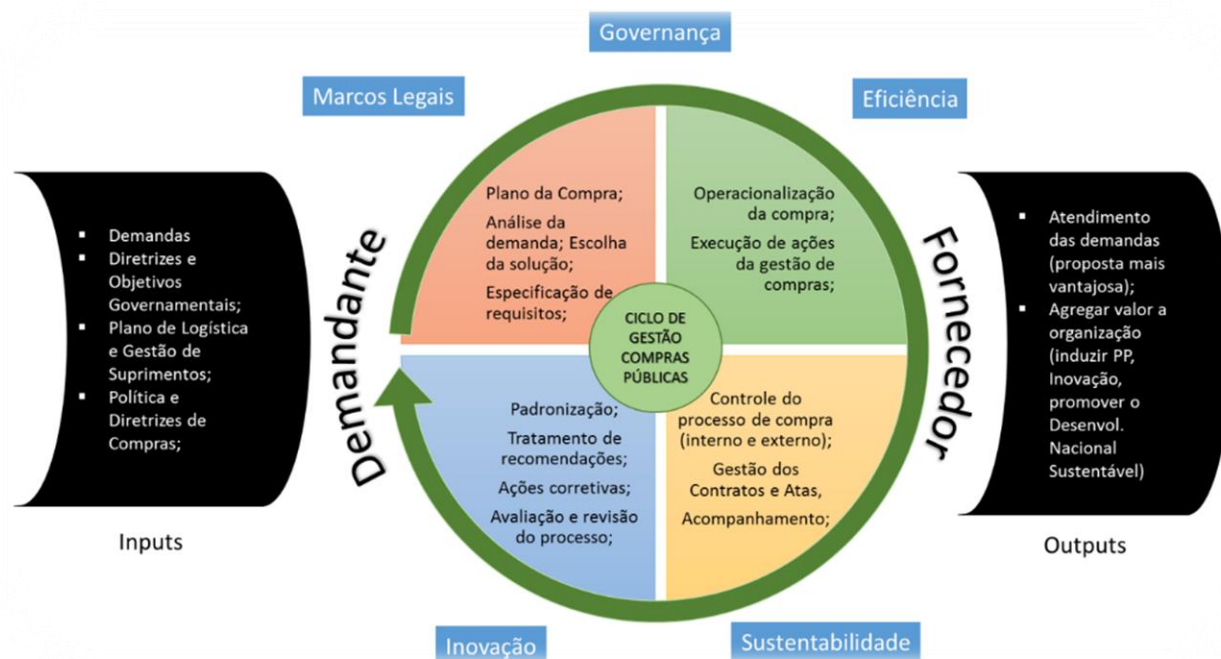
Governança

Marcos Legais

Eficiência

- Demandas
- Diretrizes e Objetivos Governamentais;
- Plano de Logística e Gestão de Suprimentos;
- Política e Diretrizes de Compras;

Inputs

Demandante

Plano da Compra;

Análise da demanda; Escolha da solução;

Especificação de requisitos;

Operacionalização da compra;

Execução de ações da gestão de compras;

CICLO DE GESTÃO COMPRAS PÚBLICAS

Padronização;

Tratamento de recomendações;

Ações corretivas;

Avaliação e revisão do processo;

Controle do processo de compra (interno e externo);

Gestão dos Contratos e Atas,

Acompanhamento;

Fornecedor

- Atendimento das demandas (proposta mais vantajosa);
- Agregar valor a organização (induzir PP, Inovação, promover o Desenvol. Nacional Sustentável)

Outputs

Inovação

Sustentabilidade